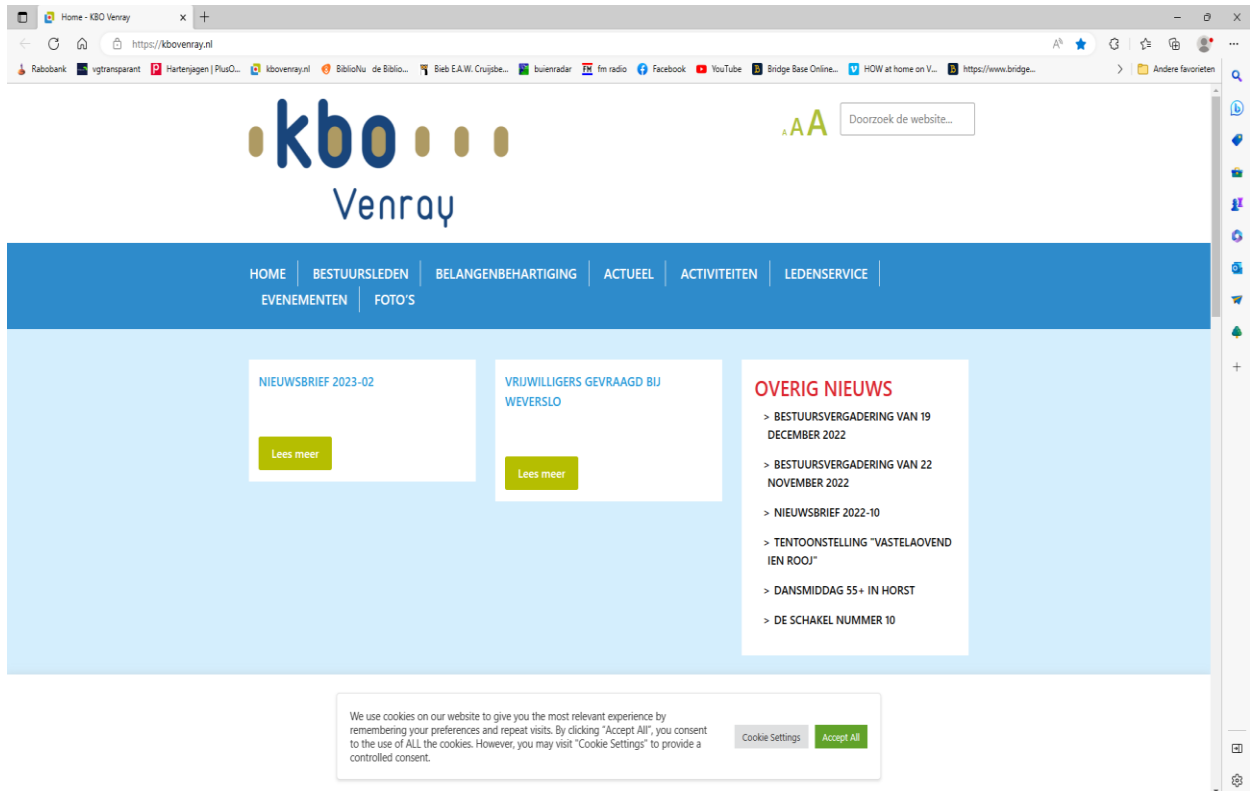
Home - KBO Venray

https://kbovenray.nl

Rabobank vgtransparant Hartenjagen | PlusO... kbovenray.nl BiblioNu de Biblio... Bieb E.A.W. Cruijsbe... buienradar fm radio Facebook YouTube Bridge Base Online... HOW at home on V... https://www.bridge... Andere favorieten

kbo
Venray

AAA

Doorzoek de website...

HOME | BESTUURSLEDEN | BELANGENBEHARTIGING | ACTUEEL | ACTIVITEITEN | LEDENSERVICE | EVENEMENTEN | FOTO'S

NIEUWSBRIEF 2023-02

Lees meer

VRIJWILLIGERS GEVRAAGD BIJ WEVERSLO

Lees meer

OVERIG NIEUWS

> BESTUURSVERGADERING VAN 19 DECEMBER 2022

> BESTUURSVERGADERING VAN 22 NOVEMBER 2022

> NIEUWSBRIEF 2022-10

> TENTOONSTELLING "VASTELAOVEND IEN ROOJ"

> DANSMIDDAG 55+ IN HORST

> DE SCHAKEL NUMMER 10

We use cookies on our website to give you the most relevant experience by remembering your preferences and repeat visits. By clicking "Accept All", you consent to the use of ALL the cookies. However, you may visit "Cookie Settings" to provide a controlled consent.

Cookie Settings

Accept All